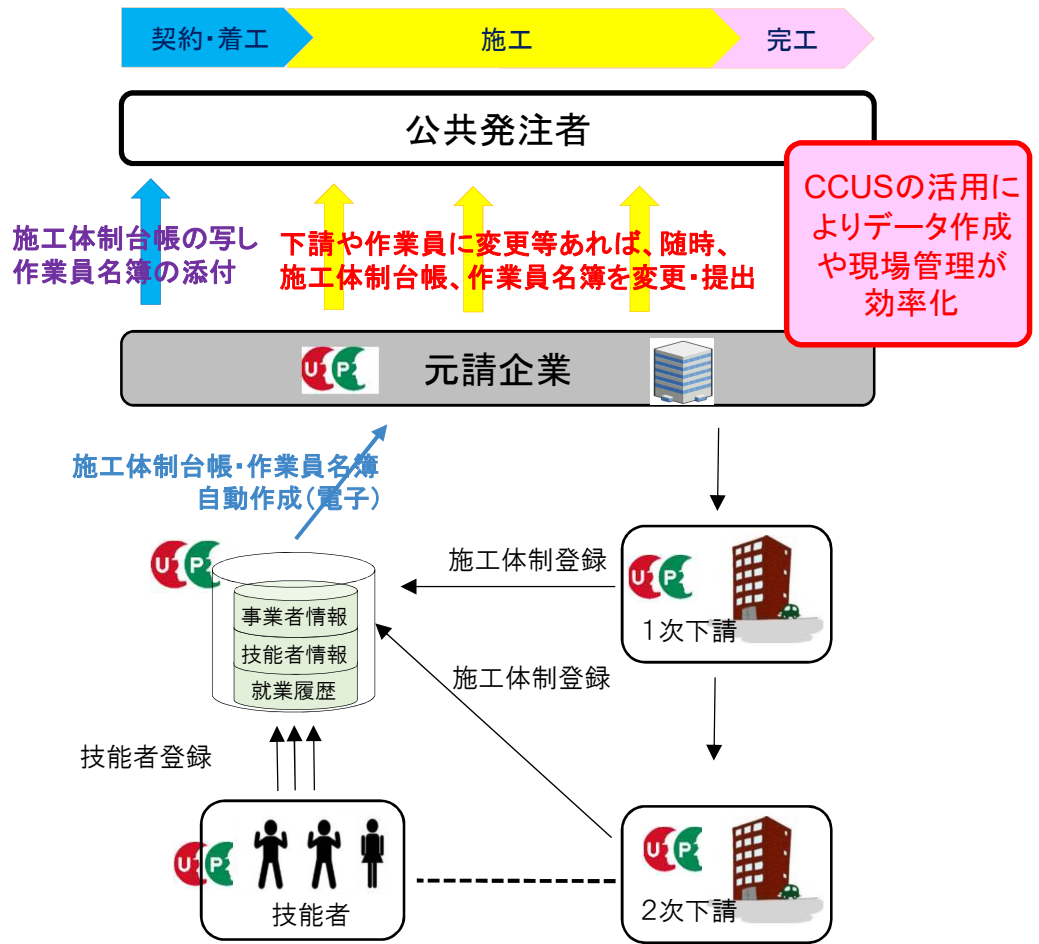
契約・着工

施工

完工

公共発注者

CCUSの活用によりデータ作成や現場管理が効率化

施工体制台帳の写し
作業員名簿の添付

下請や作業員に変更等あれば、随時、施工体制台帳、作業員名簿を変更・提出

元請企業

施工体制台帳・作業員名簿
自動作成（電子）

施工体制登録

事業者情報
技能者情報
就業履歴

1次下請

施工体制登録

技能者登録

技能者

2次下請